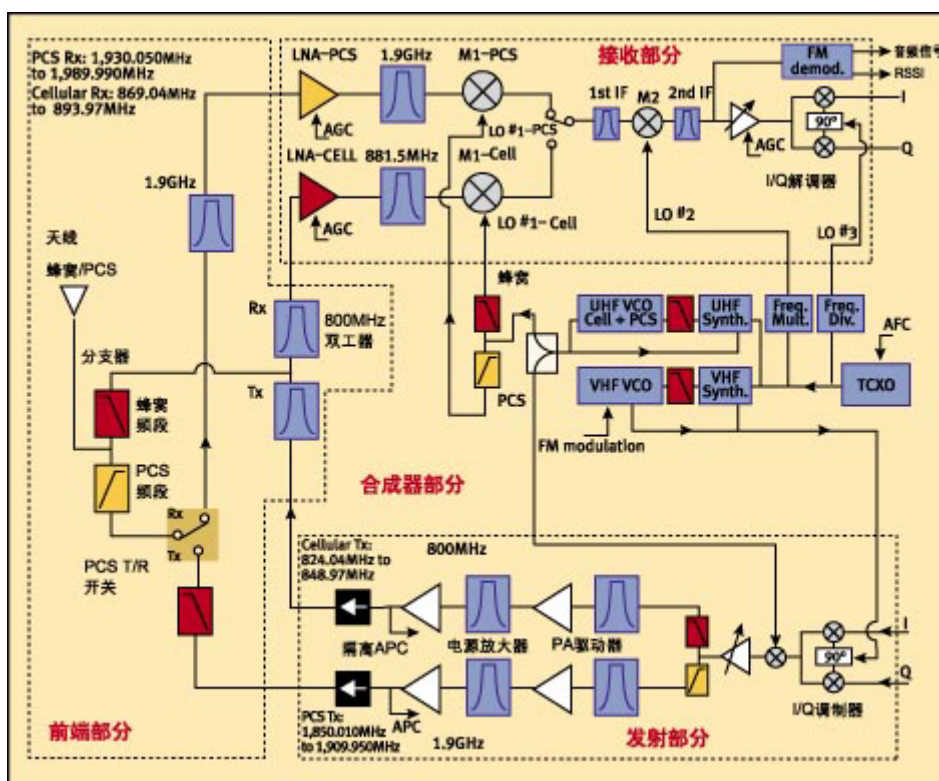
PCS Rx: 1,930.050MHz to 1,989.990MHz
Cellular Rx: 869.04MHz to 893.97MHz

LNA-PCS
AGC
1.9GHz
M1-PCS
接收部分
FM demod.
音频信号
RSSI
1st IF
M2
2nd IF
LO #1-PCS
AGC
90°
I
Q
LNA-CELL
881.5MHz
M1-Cell
AGC
LO #1- Cell
I/Q解调器
1.9GHz
LO #2
LO #3
天线
蜂窝/PCS
蜂窝
Rx
800MHz 双工器
UHF VCO Cell + PCS
UHF Synth.
Freq. Mult.
Freq. Div.
AFC
分支器
蜂窝频段
Tx
PCS
VHF VCO
VHF Synth.
TCXO
FM modulation
PCS 频段
合成器部分
Rx
Tx
PCS T/R 开关
800MHz
Cellular Tx: 824.04MHz to 848.97MHz
隔离APC
电源放大器
PA驱动器
I
90°
Q
I/Q调制器
APC
PCS Tx: 1,850.010MHz to 1,909.950MHz
1.9GHz
前端部分
发射部分